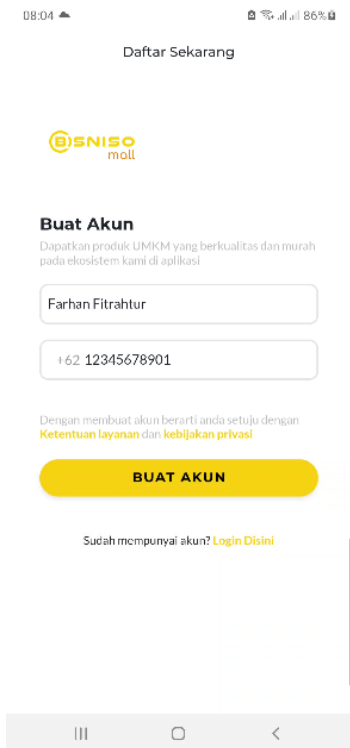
08:04 86%

Daftar Sekarang

BISNISO mall

Buat Akun

Dapatkan produk UMKM yang berkualitas dan murah pada ekosistem kami di aplikasi

Farhan Fitrahtur

+62 12345678901

Dengan membuat akun berarti anda setuju dengan Ketentuan layanan dan kebijakan privasi

BUAT AKUN

Sudah mempunyai akun? Login Disini